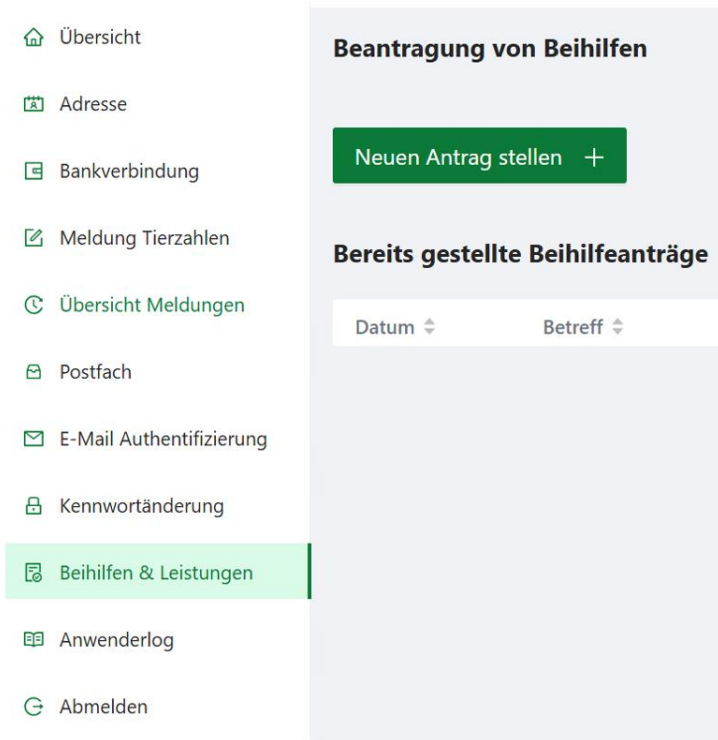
Übersicht

Adresse

Bankverbindung

Meldung Tierzahlen

Übersicht Meldungen

Postfach

E-Mail Authentifizierung

Kennwortänderung

Beihilfen & Leistungen

Anwenderlog

Abmelden

Beantragung von Beihilfen

Neuen Antrag stellen +

Bereits gestellte Beihilfeanträge

| Datum | Betreff |
|---|---|